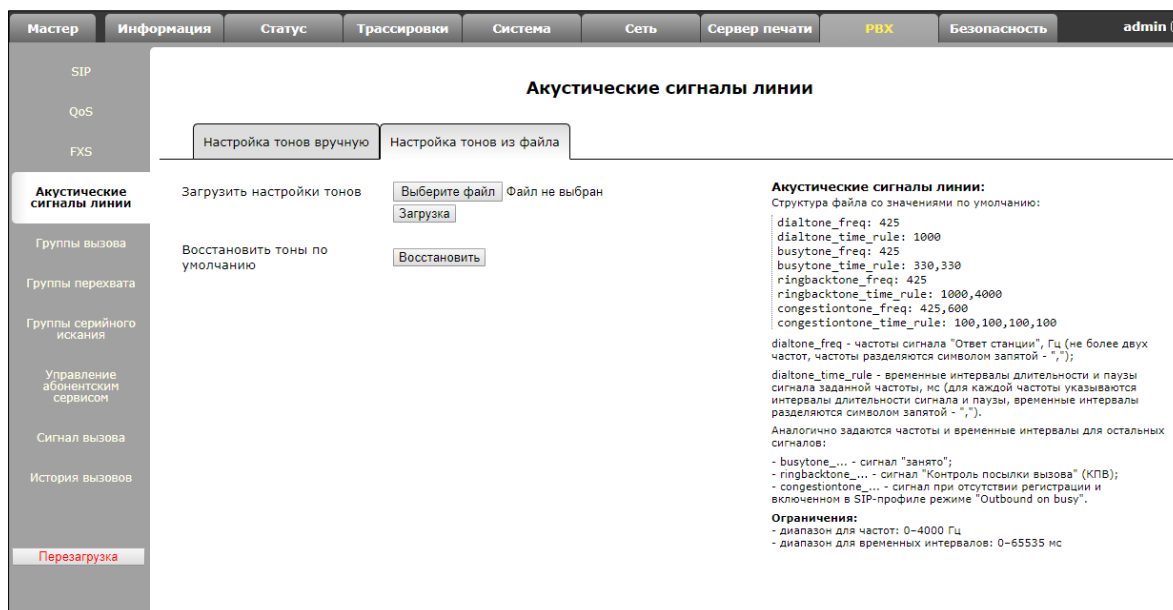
Мастер | Информация | Статус | Трассировки | Система | Сеть | Сервер печати | PBX | Безопасность | admin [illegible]

SIP

QoS

FXS

Акустические сигналы линии

Группы вызова

Группы перехвата

Группы серийного искания

Управление абонентским сервисом

Сигнал вызова

История вызовов

Перезагрузка

Акустические сигналы линии

Настройка тонов вручную | Настройка тонов из файла

Загрузить настройки тонов
Выберите файл Файл не выбран
Загрузка

Восстановить тоны по умолчанию
Восстановить

Акустические сигналы линии:
Структура файла со значениями по умолчанию:

dialtone_freq: 425
dialtone_time_rule: 1000
busytone_freq: 425
busytone_time_rule: 330,330
ringbacktone_freq: 425
ringbacktone_time_rule: 1000,4000
congestiontone_freq: 425,600
congestiontone_time_rule: 100,100,100,100

dialtone_freq - частоты сигнала "Ответ станции", Гц (не более двух частот, частоты разделяются символом запятой - ",");

dialtone_time_rule - временные интервалы длительности и паузы сигнала заданной частоты, мс (для каждой частоты указываются интервалы длительности сигнала и паузы, временные интервалы разделяются символом запятой - ",").

Аналогично задаются частоты и временные интервалы для остальных сигналов:

- busytone_... - сигнал "занято";
- ringbacktone_... - сигнал "Контроль посылки вызова" (КПВ);
- congestiontone_... - сигнал при отсутствии регистрации и включенном в SIP-профиле режиме "Outbound on busy".

Ограничения:
- диапазон для частот: 0–4000 Гц
- диапазон для временных интервалов: 0–65535 мс